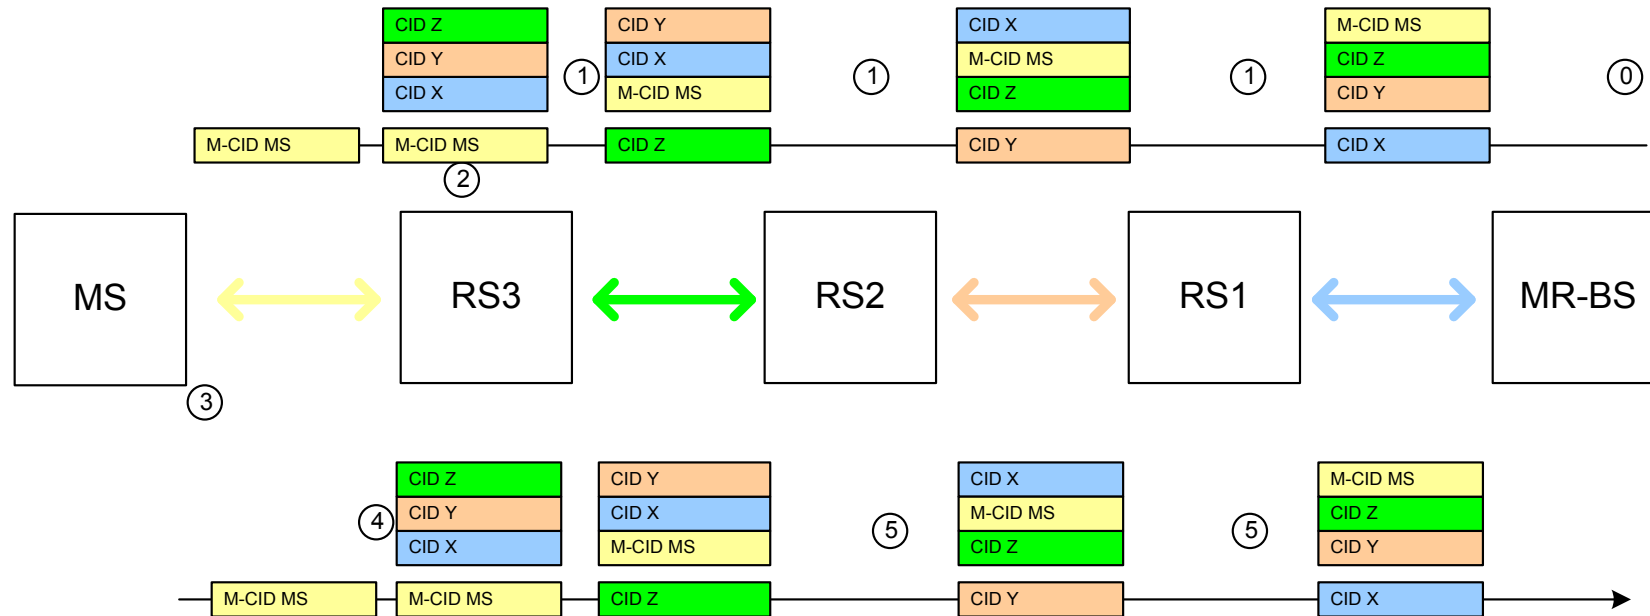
CID Z
CID Y
CID X

1

CID Y
CID X
M-CID MS

1

CID X
M-CID MS
CID Z

1

M-CID MS
CID Z
CID Y

0

M-CID MS
M-CID MS
CID Z
CID Y
CID X

2

MS
RS3
RS2
RS1
MR-BS

3

CID Z
CID Y
CID X

4

CID Y
CID X
M-CID MS

5

CID X
M-CID MS
CID Z

5

M-CID MS
CID Z
CID Y

M-CID MS
M-CID MS
CID Z
CID Y
CID X